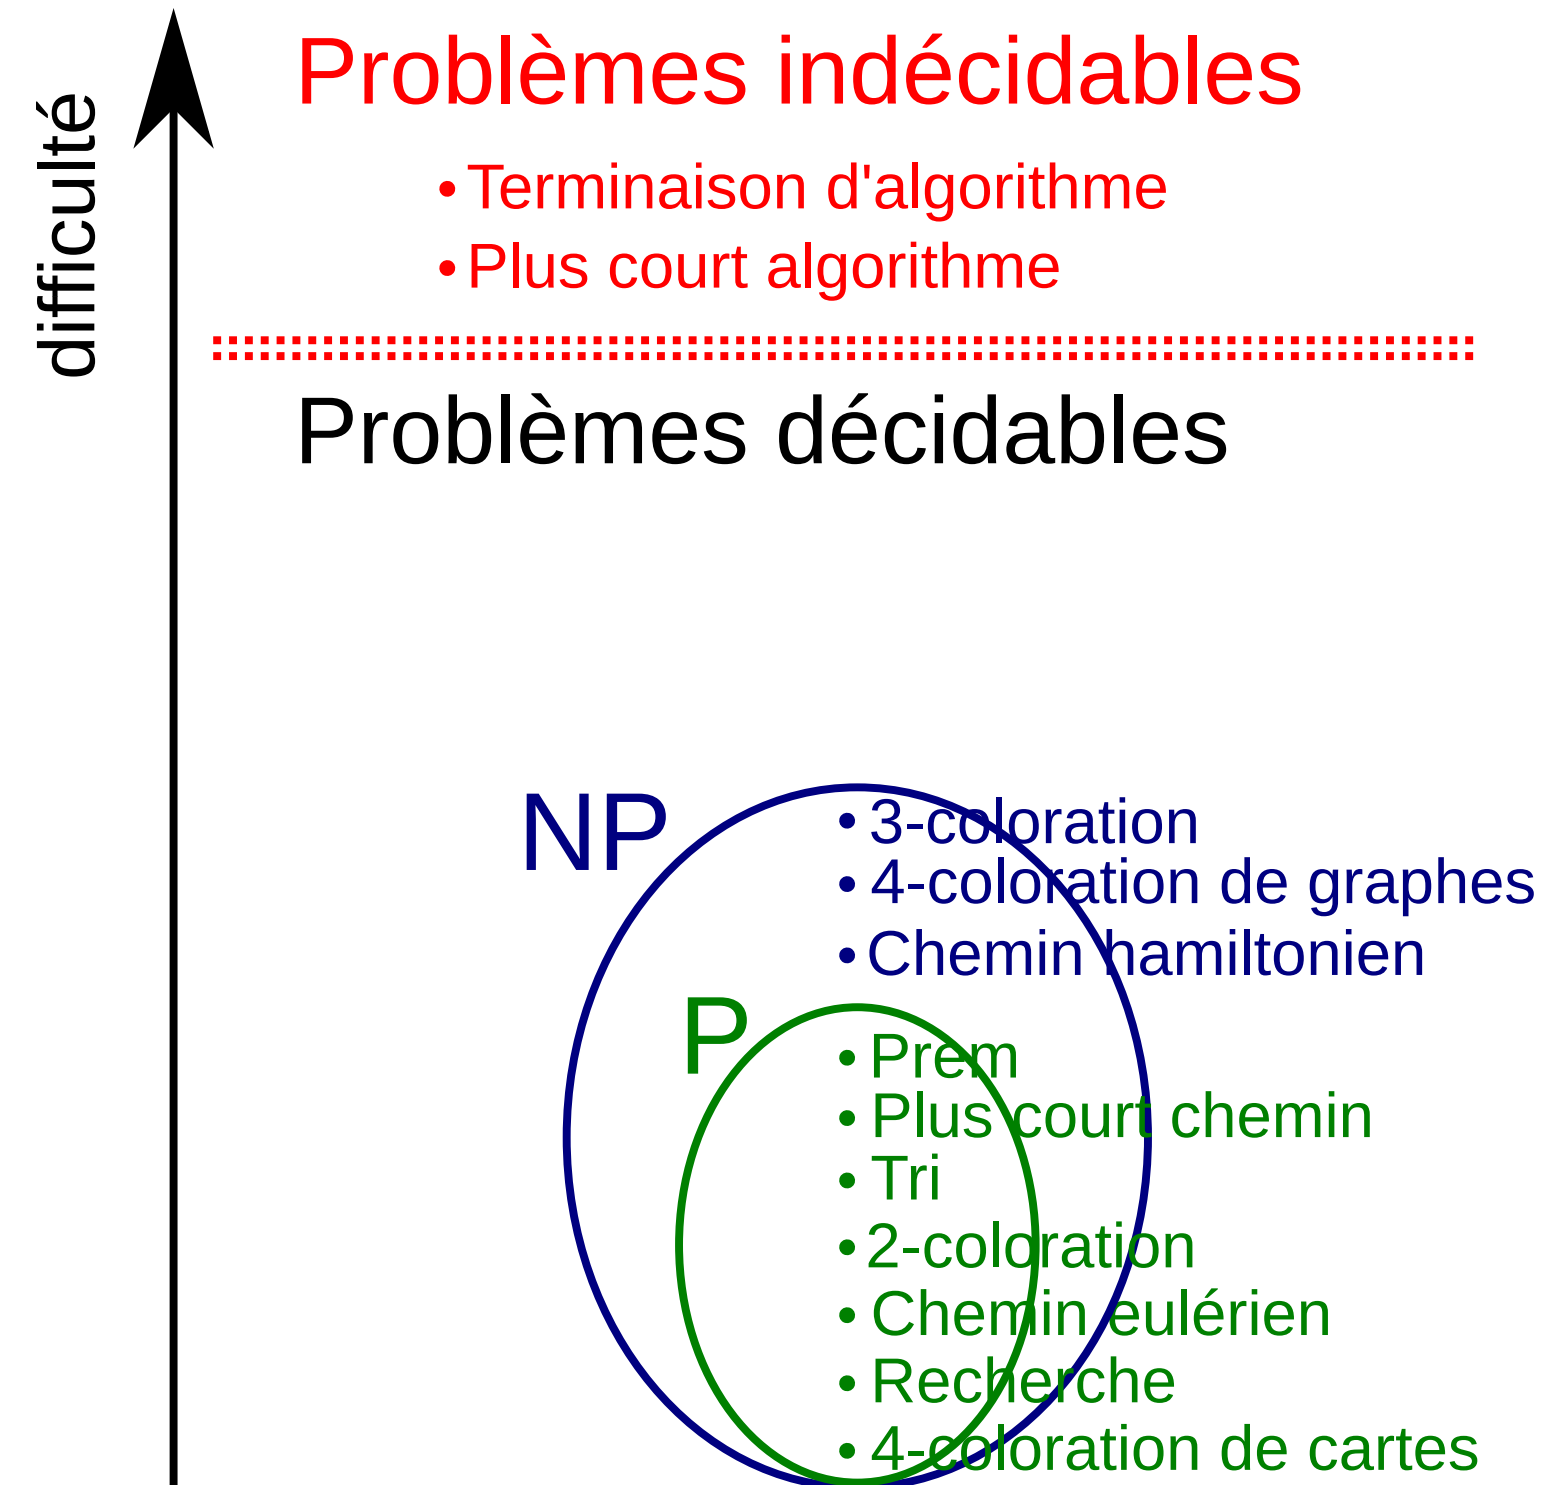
difficulté

Problèmes indécidables

• Terminaison d'algorithme
• Plus court algorithme

Problèmes décidables

NP

• 3-coloration
• 4-coloration de graphes
• Chemin hamiltonien

P

• Prem
• Plus court chemin
• Tri
• 2-coloration
• Chemin eulérien
• Recherche
• 4-coloration de cartes